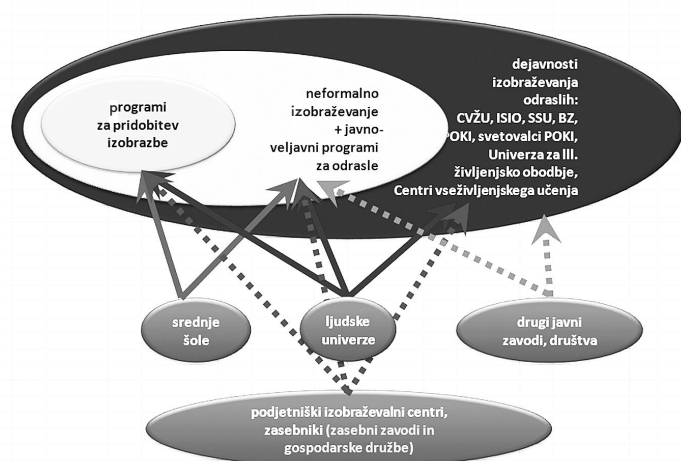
programi za pridobitev izobrazbe

neformalno izobraževanje + javnoveljavni programi za odrasle

dejavnosti izobraževanja odraslih: CVŽU, ISIO, SSU, BZ, POKI, svetovalci POKI, Univerza za III. življenjsko obodbje, Centri vseživljenjskega učenja

srednje šole

ljudske univerze

drugi javni zavodi, društva

podjetniški izobraževalni centri, zasebniki (zasebni zavodi in gospodarske družbe)